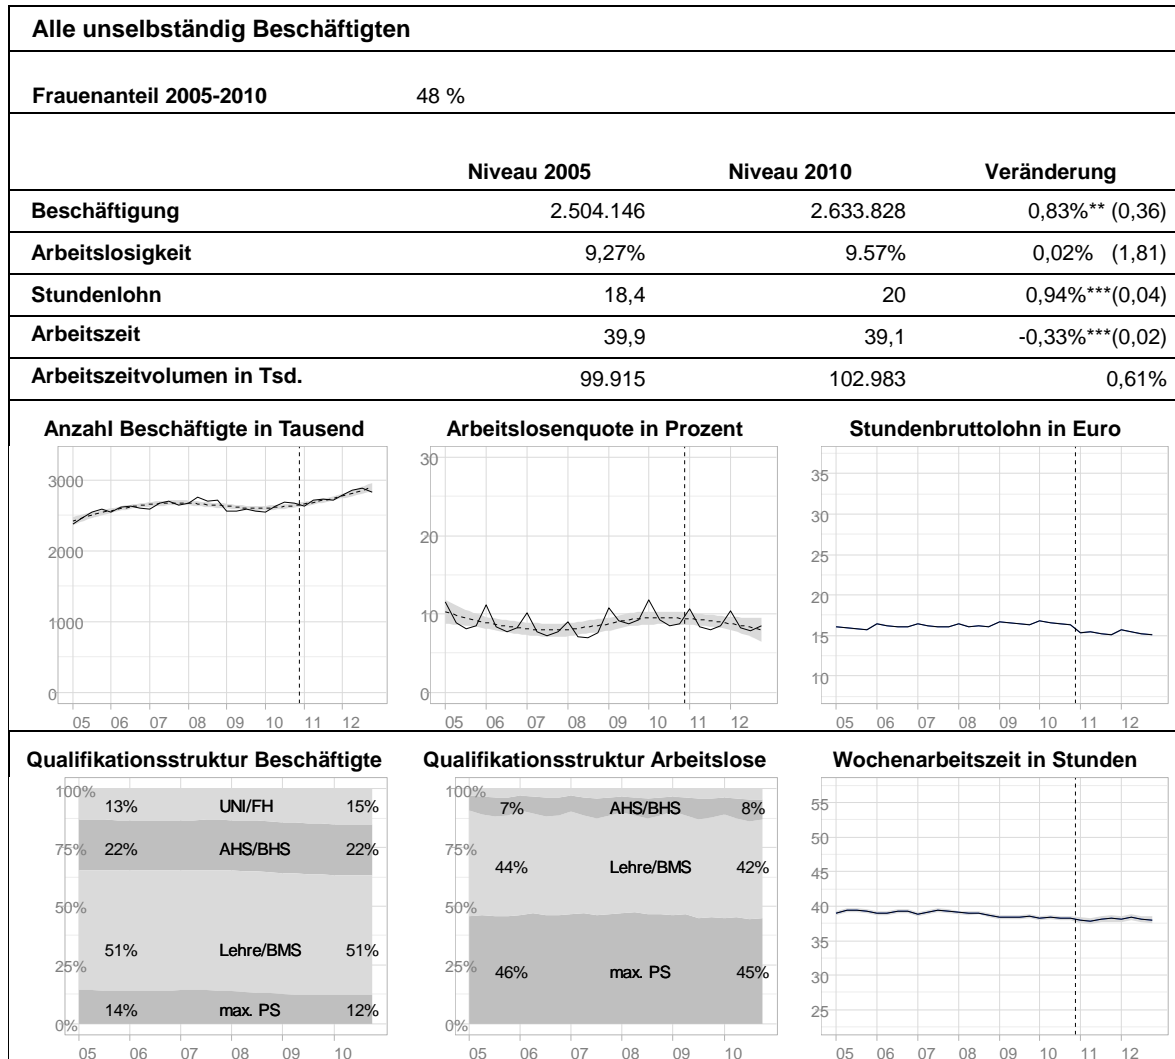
Alle unselbständig Beschäftigten

Frauenanteil 2005-2010 48 %

| | Niveau 2005 | Niveau 2010 | Veränderung |
|---|---|---|---|
| Beschäftigung | 2.504.146 | 2.633.828 | 0,83%** (0,36) |
| Arbeitslosigkeit | 9,27% | 9.57% | 0,02% (1,81) |
| Stundenlohn | 18,4 | 20 | 0,94%***(0,04) |
| Arbeitszeit | 39,9 | 39,1 | -0,33%***(0,02) |
| Arbeitszeitvolumen in Tsd. | 99.915 | 102.983 | 0,61% |

Anzahl Beschäftigte in Tausend
3000
2000
1000
0
05 06 07 08 09 10 11 12

Arbeitslosenquote in Prozent
30
20
10
0
05 06 07 08 09 10 11 12

Stundenbruttolohn in Euro
35
30
25
20
15
10
05 06 07 08 09 10 11 12

Qualifikationsstruktur Beschäftigte
100%
75%
50%
25%
0%
13% UNI/FH 15%
22% AHS/BHS 22%
51% Lehre/BMS 51%
14% max. PS 12%
05 06 07 08 09 10

Qualifikationsstruktur Arbeitslose
100%
75%
50%
25%
0%
7% AHS/BHS 8%
44% Lehre/BMS 42%
46% max. PS 45%
05 06 07 08 09 10

Wochenarbeitszeit in Stunden
55
50
45
40
35
30
25
05 06 07 08 09 10 11 12